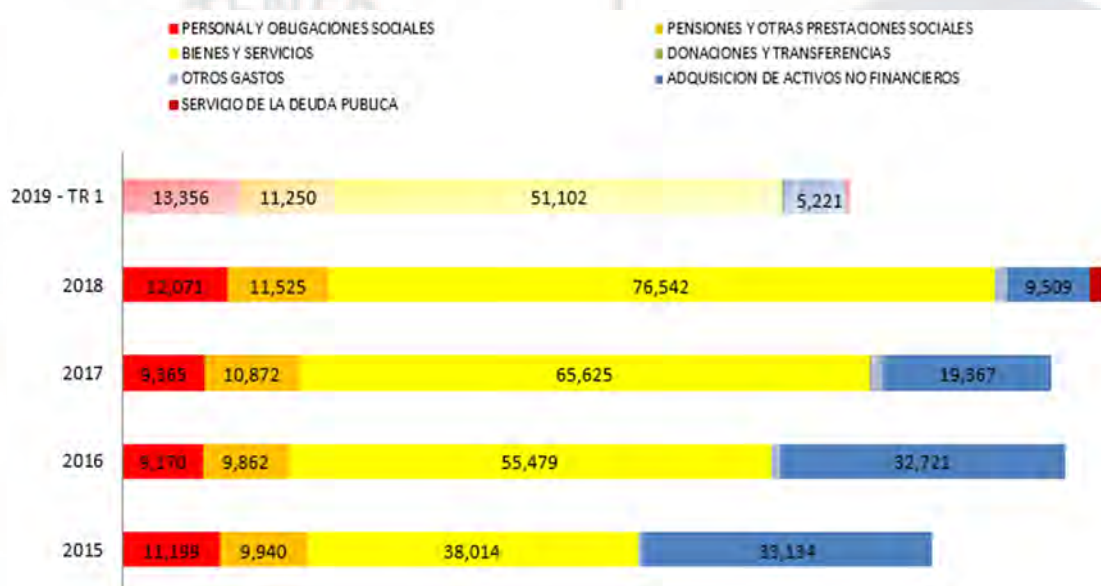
PERSONAL Y OBLIGACIONES SOCIALES
PENSIONES Y OTRAS PRESTACIONES SOCIALES
BIENES Y SERVICIOS
DONACIONES Y TRANSFERENCIAS
OTROS GASTOS
ADQUISICION DE ACTIVOS NO FINANCIEROS
SERVICIO DE LA DEUDA PUBLICA

2019 - TR 1
13,356
11,250
51,102
5,221

2018
12,071
11,525
76,542
9,509

2017
9,365
10,872
65,625
19,367

2016
9,170
9,862
55,479
32,721

2015
11,199
9,940
38,014
33,134